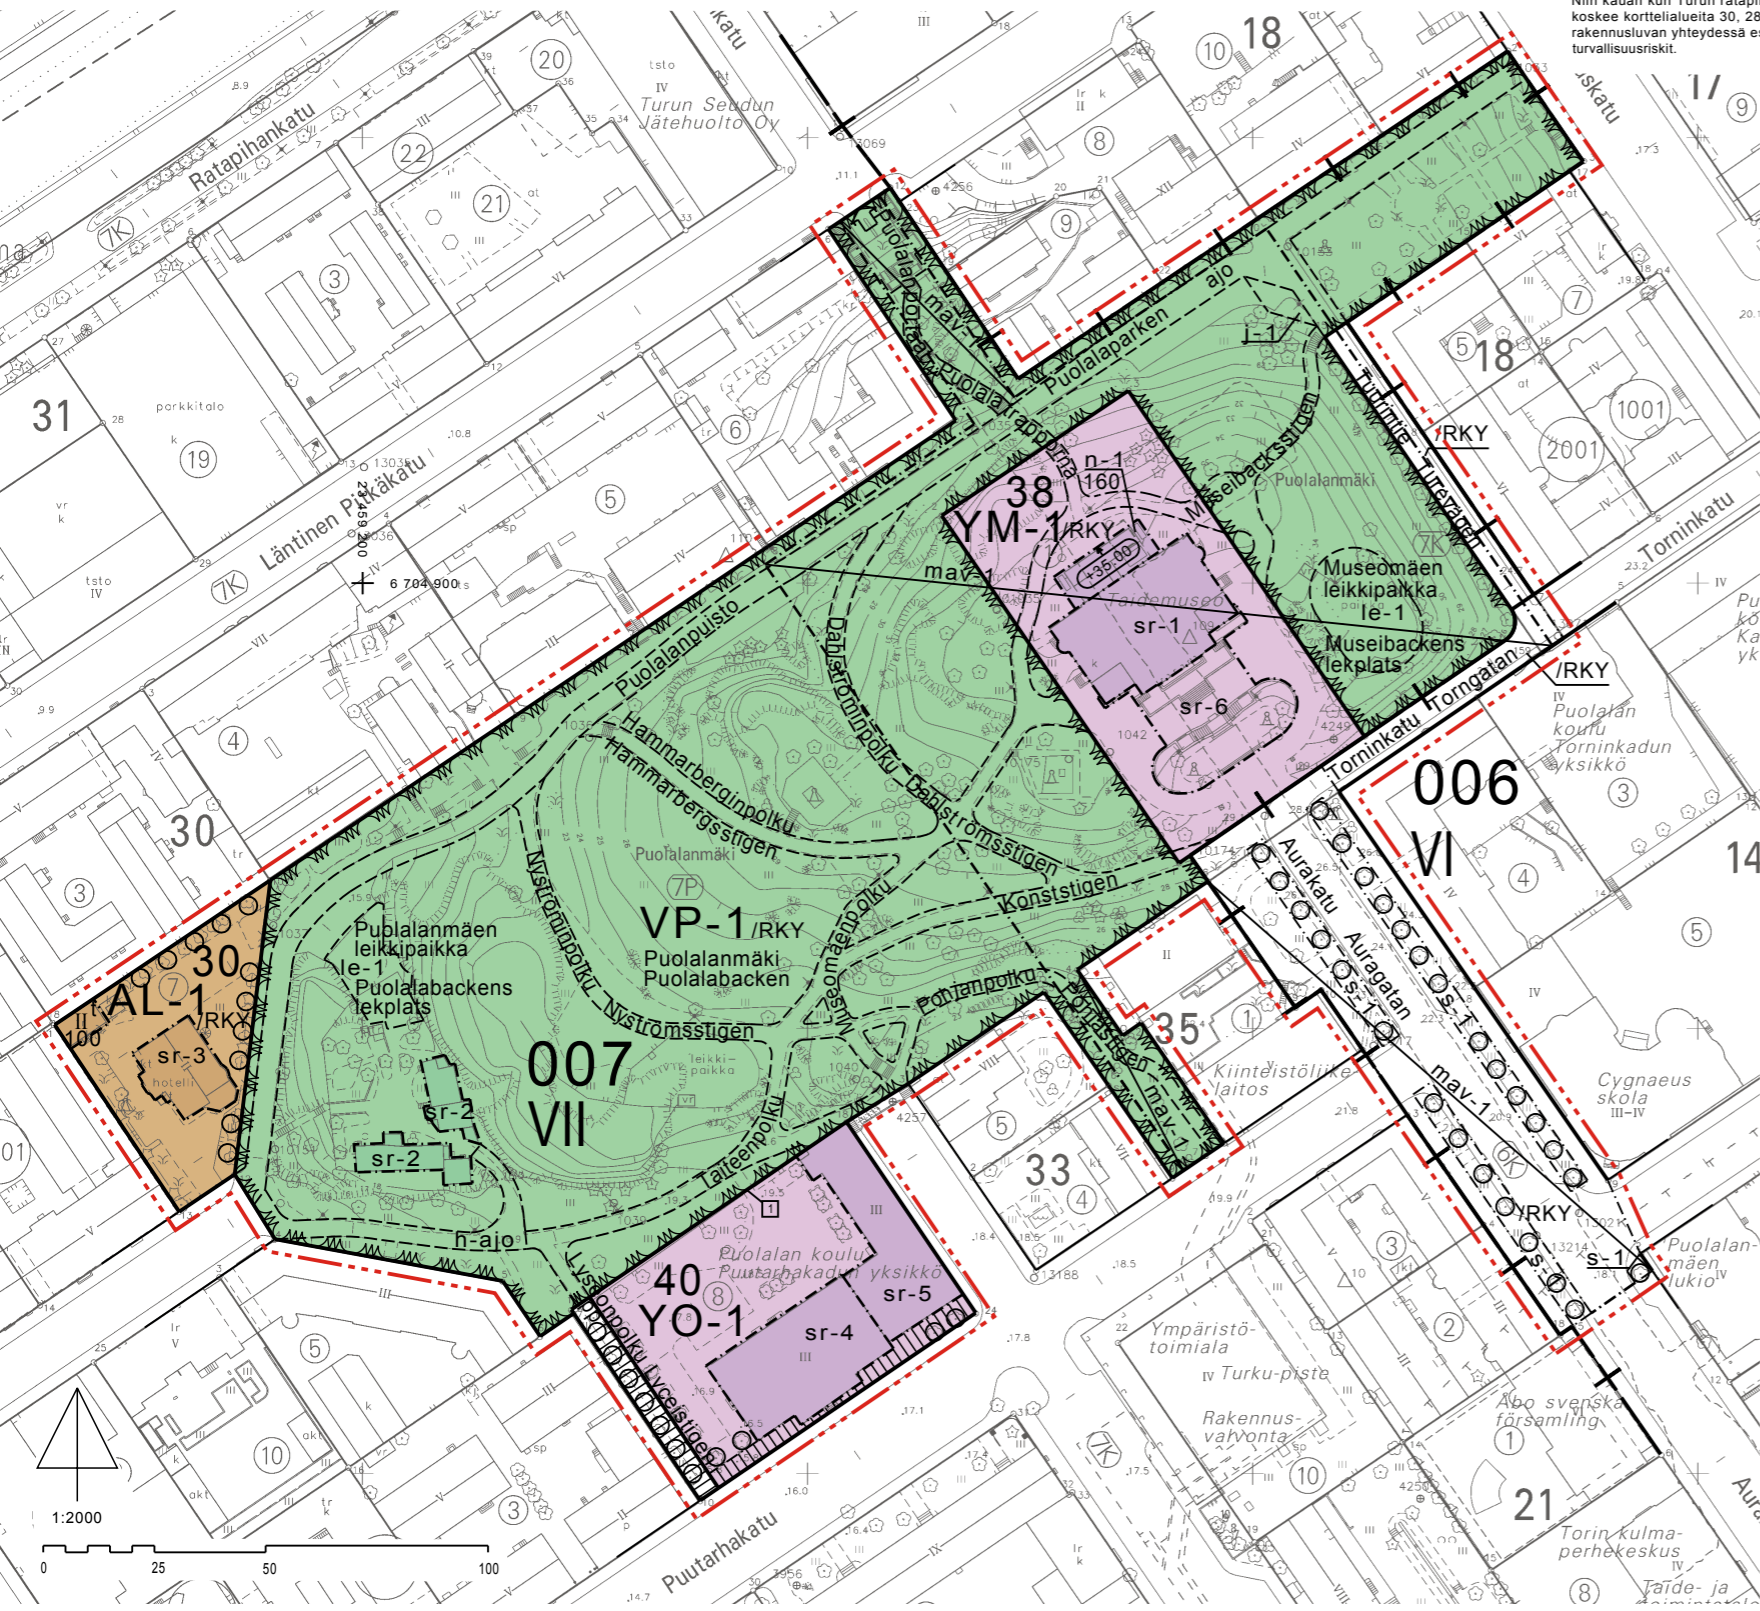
Niin kauan kuin Turun ratap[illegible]
koskee korttelialueita 30, 28
rakennusluvan yhteydessä es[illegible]
turvallisuusriskit.

Ratapihankatu
Läntinen Pitkäkatu
Turun Seudun Jätehuolto Oy
parkkitalo
31
30
18
17
Puolalanportaat
Puolalatrappan
Puolalanpuisto
Puolalaparken
ajo
Museomäenpolku
Museibacksstigen
Tuureporinkatu
Tureväge̲n
Torninkatu
Torngatan
/RKY
38
YM-1/RKY
n-1
160
+35.00
Taidemuseo
sr-1
sr-6
mav-1
Museomäen leikkipaikka
le-1
Museibackens lekplats
Puolalanmäki
Puolalan koulu Torninkadun yksikkö
006
VI
Hammarberginpolku
Hammarbergsstigen
Dahlströminpolku
Dahlströmsstigen
Konststigen
Nyströminpolku
Nyströmsstigen
VP-1/RKY
Puolalanmäki
Puolabacken
Puolalanmäen leikkipaikka
le-1
Puolalabackens lekplats
007
VII
AL-1
/RKY
sr-3
hotelli
sr-2
sr-2
leikkipaikka
Pohjanpolku
Portaat
Aurakatu
Auragatan
s-1
mav-1
35
Kiinteistölaitos
33
Cygnaeus skola
III-IV
Puolalanmäen lukio
Taiteenpolku
h-ajo
Lyseonpolku
Lyceistigen
40
YO-1
sr-4
sr-5
Puolalan koulu Puutarhakadun yksikkö
Ympäristötoimiala
Turku-piste
Rakennusvalvonta
Åbo svenska församling
21
Torin kulmaperhekeskus
Taide- ja
Puutarhakatu
14
1:2000
0 25 50 100